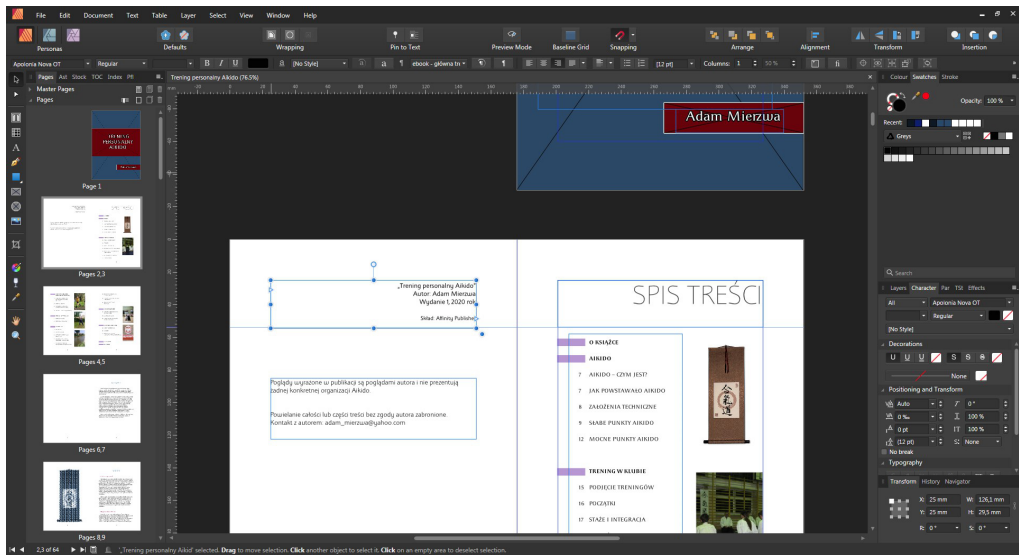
File Edit Document Text Table Layer Select View Window Help

Personas Defaults Wrapping Pin to Text Preview Mode Baseline Grid Snapping Arrange Alignment Transform Insertion

Apolonia Nova OT Regular B I U [No Style] ebook - główna tr [12 pt] Columns: 1 50 %

Pages Asl Stock TOC Index

Master Pages

Pages

Trening personalny Aikido (76.5%)

Page 1

Pages 2,3

Pages 4,5

Pages 6,7

Pages 8,9

Adam Mierzwa

„Trening personalny Aikido"
Autor: Adam Mierzwa
Wydanie 1, 2020 rok

Skład: Affinity Publisher

Poglądy wyrażone w publikacji są poglądami autora i nie prezentują żadnej konkretnej organizacji Aikido.

Powielanie całości lub części treści bez zgody autora zabronione.
Kontakt z autorem: adam_mierzwa@yahoo.com

SPIS TREŚCI

O KSIĄŻCE

AIKIDO

7 AIKIDO – CZYM JEST?

7 JAK POWSTAWAŁO AIKIDO

8 ZAŁOŻENIA TECHNICZNE

9 SŁABE PUNKTY AIKIDO

12 MOCNE PUNKTY AIKIDO

TRENING W KLUBIE

15 PODEJŚCIE TRENINGÓW

16 POCZĄTKI

17 STAŻE I INTEGRACJA

Colour Swatches Stroke

Opacity: 100 %

Recent:

Greys

Search

Layers Character Par TSt Effects

All Apolonia Nova OT

Regular

[No Style]

Decorations

None

Positioning and Transform

Auto 0 °

0 ‰ 100 %

0 pt 100 %

(12 pt) None

No break

Typography

Transform History Navigator

X: 25 mm W: 126,1 mm

Y: 25 mm H: 29,5 mm

R: 0 ° S: 0 °

2,3 of 64 '„Trening personalny Aikido' selected. Drag to move selection. Click another object to select it. Click on an empty area to deselect selection.